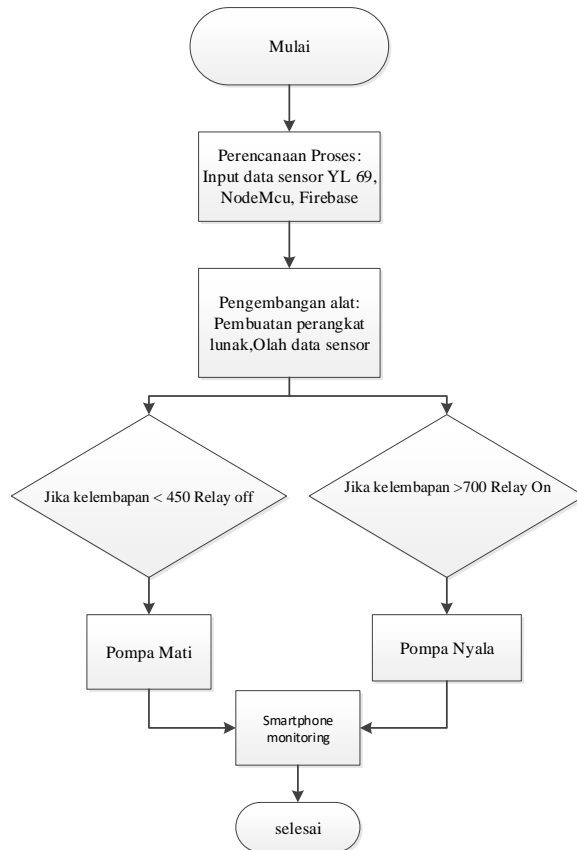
Mulai

Perencanaan Proses: Input data sensor YL 69, NodeMcu, Firebase

Pengembangan alat: Pembuatan perangkat lunak,Olah data sensor

Jika kelembapan < 450 Relay off

Jika kelembapan >700 Relay On

Pompa Mati

Pompa Nyala

Smartphone monitoring

selesai